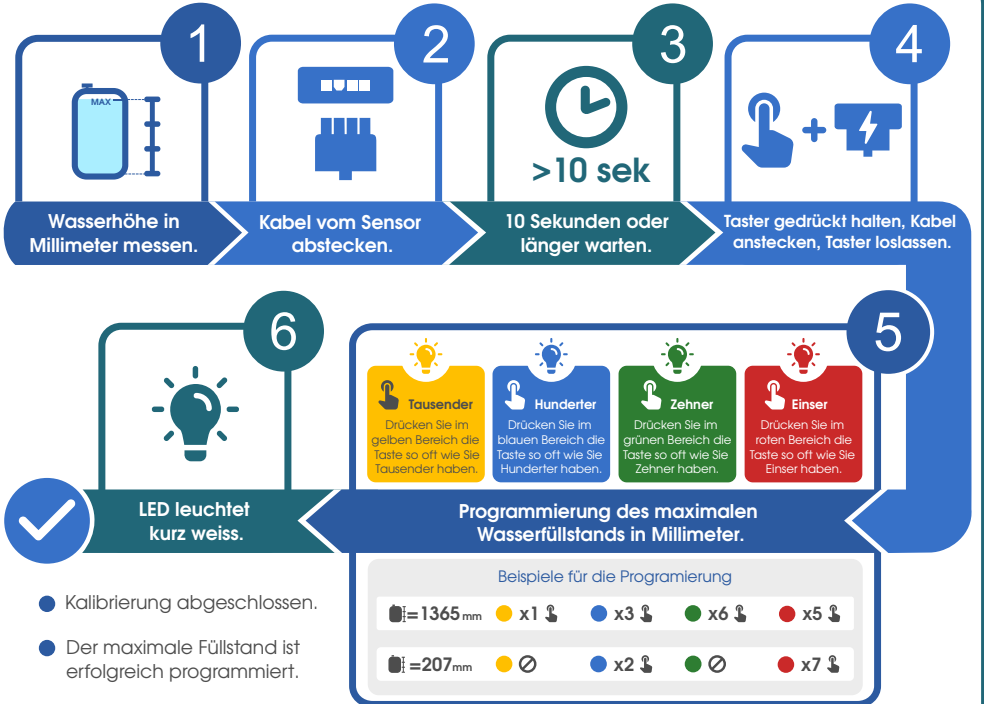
1

MAX

Wasserhöhe in Millimeter messen.

2

Kabel vom Sensor abstecken.

3

>10 sek

10 Sekunden oder länger warten.

4

Taster gedrückt halten, Kabel anstecken, Taster loslassen.

6

LED leuchtet kurz weiss.

5

Tausender
Drücken Sie im gelben Bereich die Taste so oft wie Sie Tausender haben.

Hunderter
Drücken Sie im blauen Bereich die Taste so oft wie Sie Hunderter haben.

Zehner
Drücken Sie im grünen Bereich die Taste so oft wie Sie Zehner haben.

Einser
Drücken Sie im roten Bereich die Taste so oft wie Sie Einser haben.

Programmierung des maximalen Wasserfüllstands in Millimeter.

Kalibrierung abgeschlossen.

Der maximale Füllstand ist erfolgreich programmiert.

Beispiele für die Programierung

=1365mm x1 x3 x6 x5

=207mm ⊘ x2 ⊘ x7